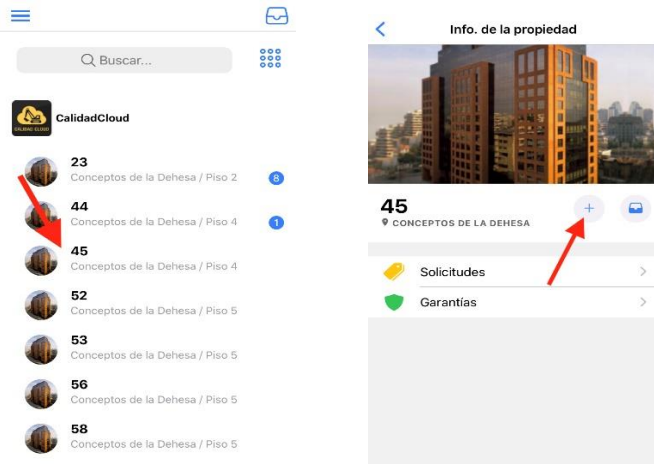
Buscar...

CalidadCloud

23
Conceptos de la Dehesa / Piso 2
8

44
Conceptos de la Dehesa / Piso 4
1

45
Conceptos de la Dehesa / Piso 4

52
Conceptos de la Dehesa / Piso 5

53
Conceptos de la Dehesa / Piso 5

56
Conceptos de la Dehesa / Piso 5

58
Conceptos de la Dehesa / Piso 5

<
Info. de la propiedad

45
CONCEPTOS DE LA DEHESA
+

Solicitudes
Garantías